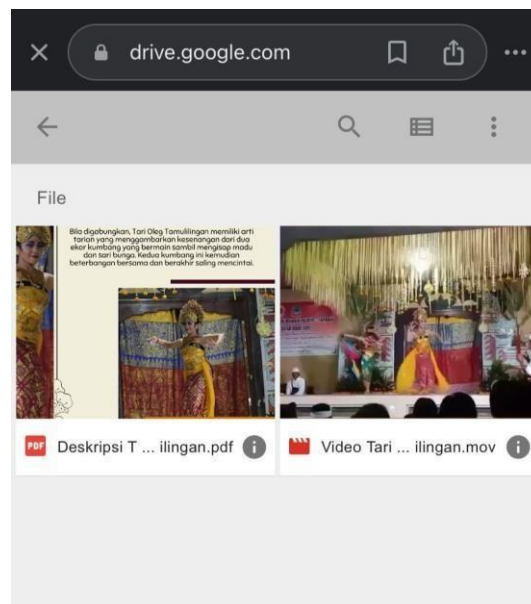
drive.google.com

File

Bila digabungkan, Tari Oleg Tamulilingan memiliki arti tarian yang menggambarkan kesenangan dari dua ekor kumbang yang bermain sambil mengisap madu dan sari bunga. Kedua kumbang ini kemudian beterbangan bersama dan berakhir saling mencintai.

PDF Deskripsi T ... ilingan.pdf

Video Tari ... ilingan.mov